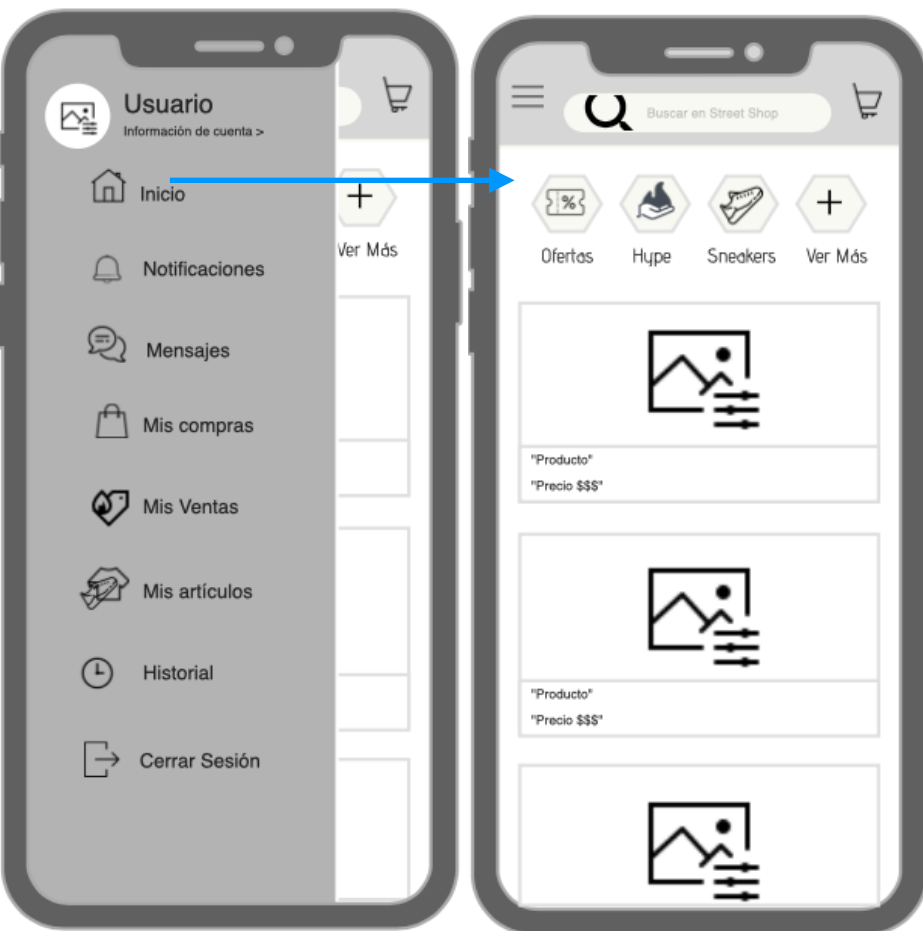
Usuario
Información de cuenta >

Inicio

Notificaciones

Mensajes

Mis compras

Mis Ventas

Mis artículos

Historial

Cerrar Sesión

Ver Más

Buscar en Street Shop

%

Ofertas Hype Sneakers Ver Más

"Producto"
"Precio $$$"

"Producto"
"Precio $$$"